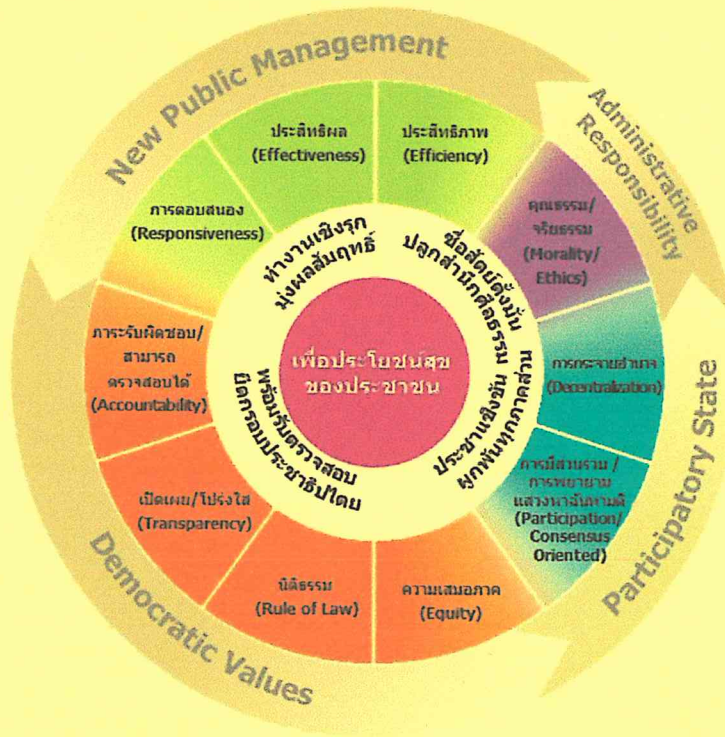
New Public Management

Administrative Responsibility

Participatory State

Democratic Values

ประสิทธิผล (Effectiveness)

ประสิทธิภาพ (Efficiency)

คุณธรรม/จริยธรรม (Morality/Ethics)

การกระจายอำนาจ (Decentralization)

การมีส่วนร่วม / การพยายามแสวงหาฉันทามติ (Participation/Consensus Oriented)

ความเสมอภาค (Equity)

นิติธรรม (Rule of Law)

เปิดเผย/โปร่งใส (Transparency)

ภาระรับผิดชอบ/สามารถตรวจสอบได้ (Accountability)

การตอบสนอง (Responsiveness)

ทำงานเชิงรุก มุ่งผลสัมฤทธิ์

ซื่อสัตย์ตั้งมั่น ปลูกสำนึกคุณธรรม

ประชาแข็งขัน ผูกพันทุกภาคส่วน

พร้อมรับตรวจสอบ มีกรอบประชาธิปไตย

เพื่อประโยชน์สุขของประชาชน